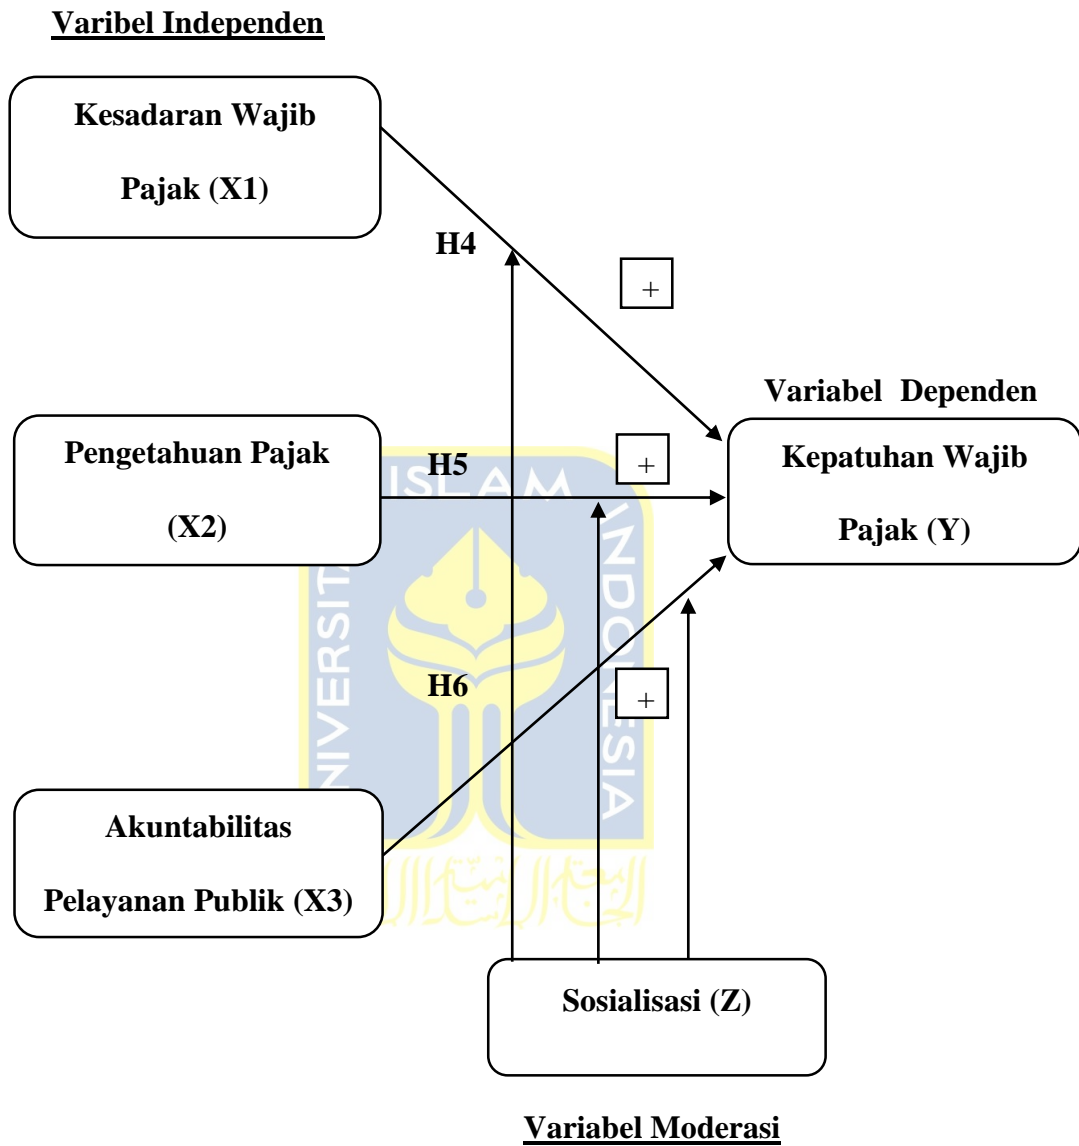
Varibel Independen

Kesadaran Wajib Pajak (X1)

H4

+

Variabel Dependen

Pengetahuan Pajak (X2)

H5

+

Kepatuhan Wajib Pajak (Y)

ISLAM

INDONESIA

UNIVERSITAS

H6

+

Akuntabilitas Pelayanan Publik (X3)

Sosialisasi (Z)

Variabel Moderasi